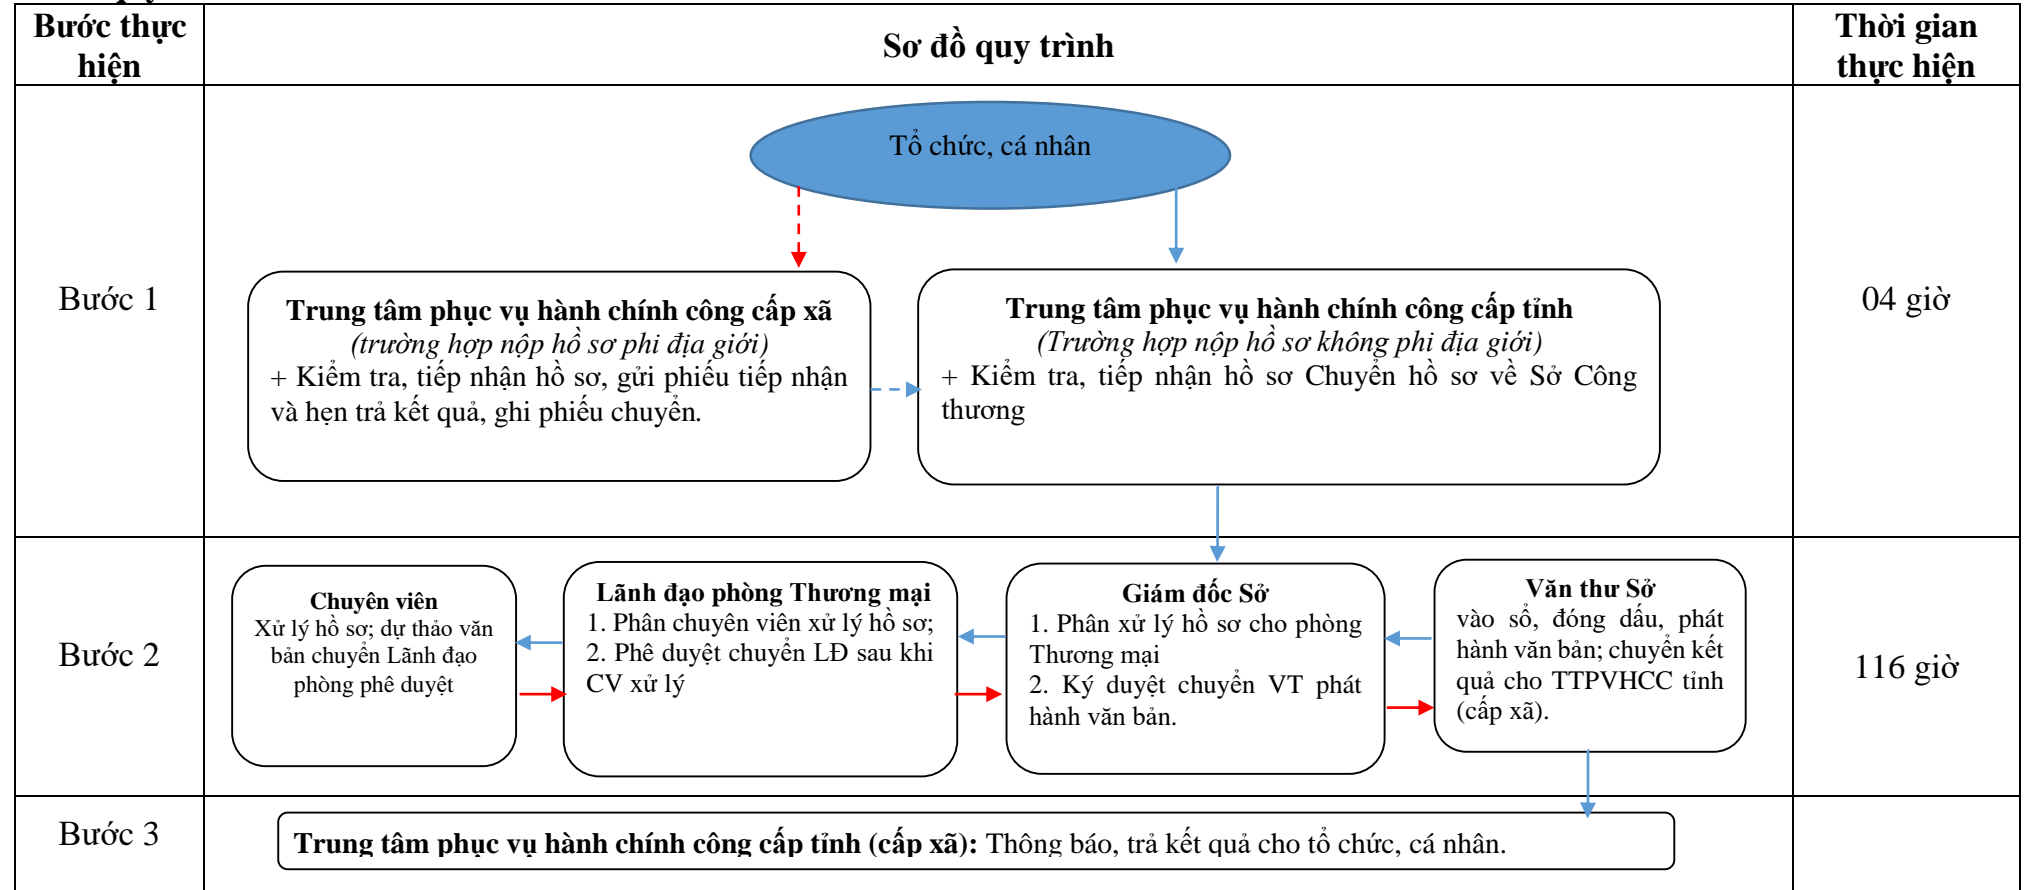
| Bước thực hiện | Sơ đồ quy trình | Thời gian thực hiện |
|---|---|---|
| Bước 1 | Tổ chức, cá nhân<br>Trung tâm phục vụ hành chính công cấp xã (trường hợp nộp hồ sơ phi địa giới) + Kiểm tra, tiếp nhận hồ sơ, gửi phiếu tiếp nhận và hẹn trả kết quả, ghi phiếu chuyển.<br>Trung tâm phục vụ hành chính công cấp tỉnh (Trường hợp nộp hồ sơ không phi địa giới) + Kiểm tra, tiếp nhận hồ sơ Chuyển hồ sơ về Sở Công thương | 04 giờ |
| Bước 2 | Chuyên viên Xử lý hồ sơ; dự thảo văn bản chuyển Lãnh đạo phòng phê duyệt<br>Lãnh đạo phòng Thương mại 1. Phân chuyên viên xử lý hồ sơ; 2. Phê duyệt chuyển LĐ sau khi CV xử lý<br>Giám đốc Sở 1. Phân xử lý hồ sơ cho phòng Thương mại 2. Ký duyệt chuyển VT phát hành văn bản.<br>Văn thư Sở vào sổ, đóng dấu, phát hành văn bản; chuyển kết quả cho TTPVHCC tỉnh (cấp xã). | 116 giờ |
| Bước 3 | Trung tâm phục vụ hành chính công cấp tỉnh (cấp xã): Thông báo, trả kết quả cho tổ chức, cá nhân. | |